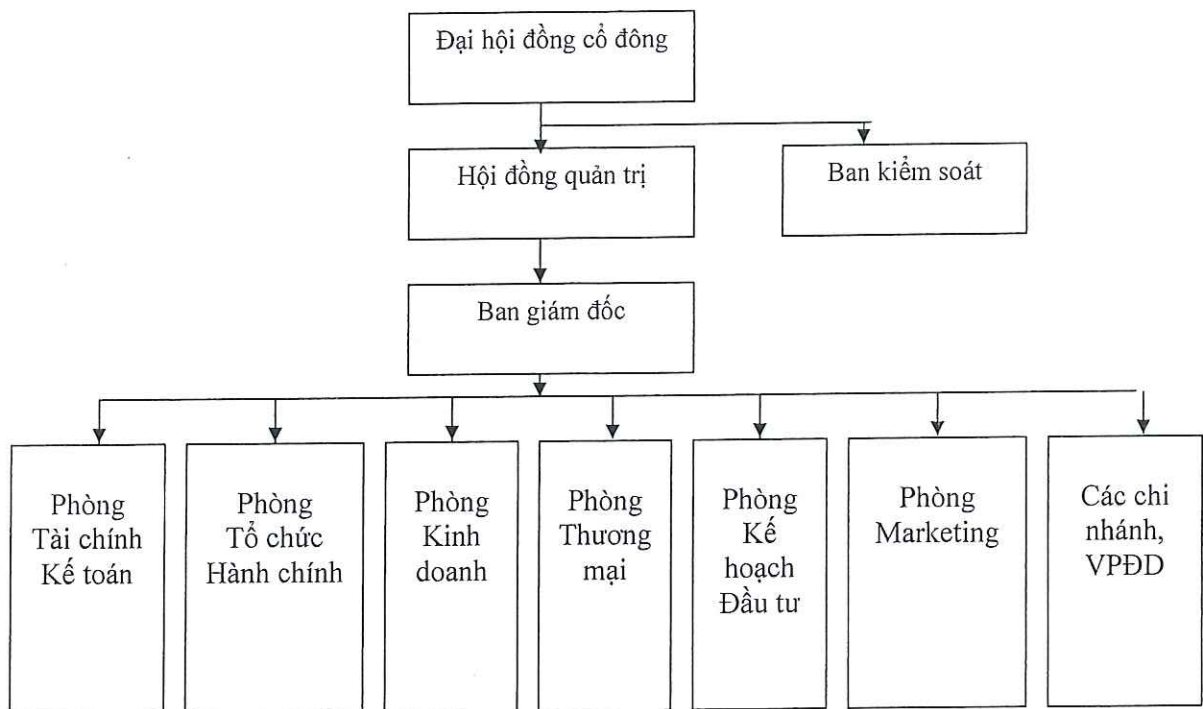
Đại hội đồng cổ đông

Hội đồng quản trị

Ban kiểm soát

Ban giám đốc

Phòng Tài chính Kế toán

Phòng Tổ chức Hành chính

Phòng Kinh doanh

Phòng Thương mại

Phòng Kế hoạch Đầu tư

Phòng Marketing

Các chi nhánh, VPĐD